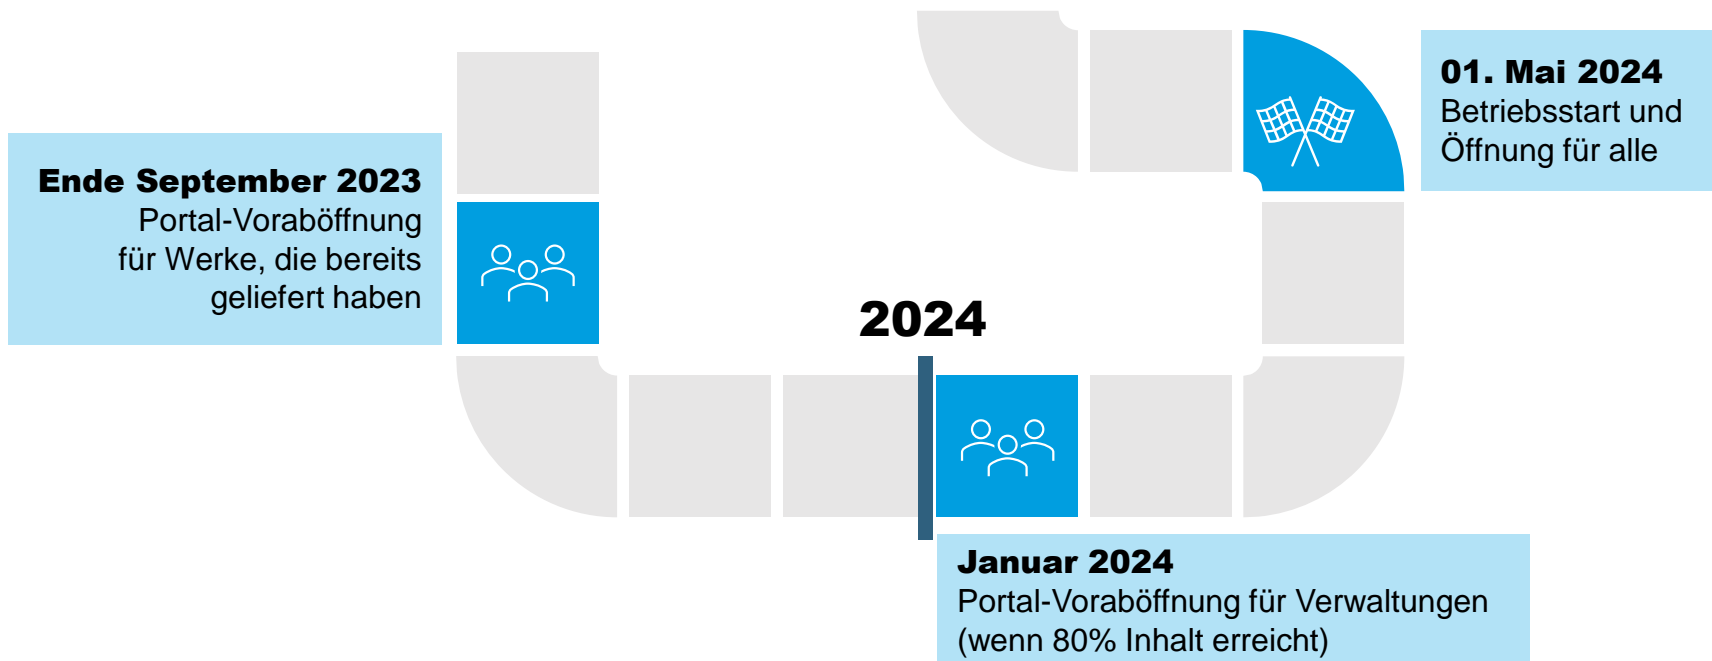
01. Mai 2024
Betriebsstart und Öffnung für alle

Ende September 2023
Portal-Voraböffnung für Werke, die bereits geliefert haben

2024

Januar 2024
Portal-Voraböffnung für Verwaltungen (wenn 80% Inhalt erreicht)